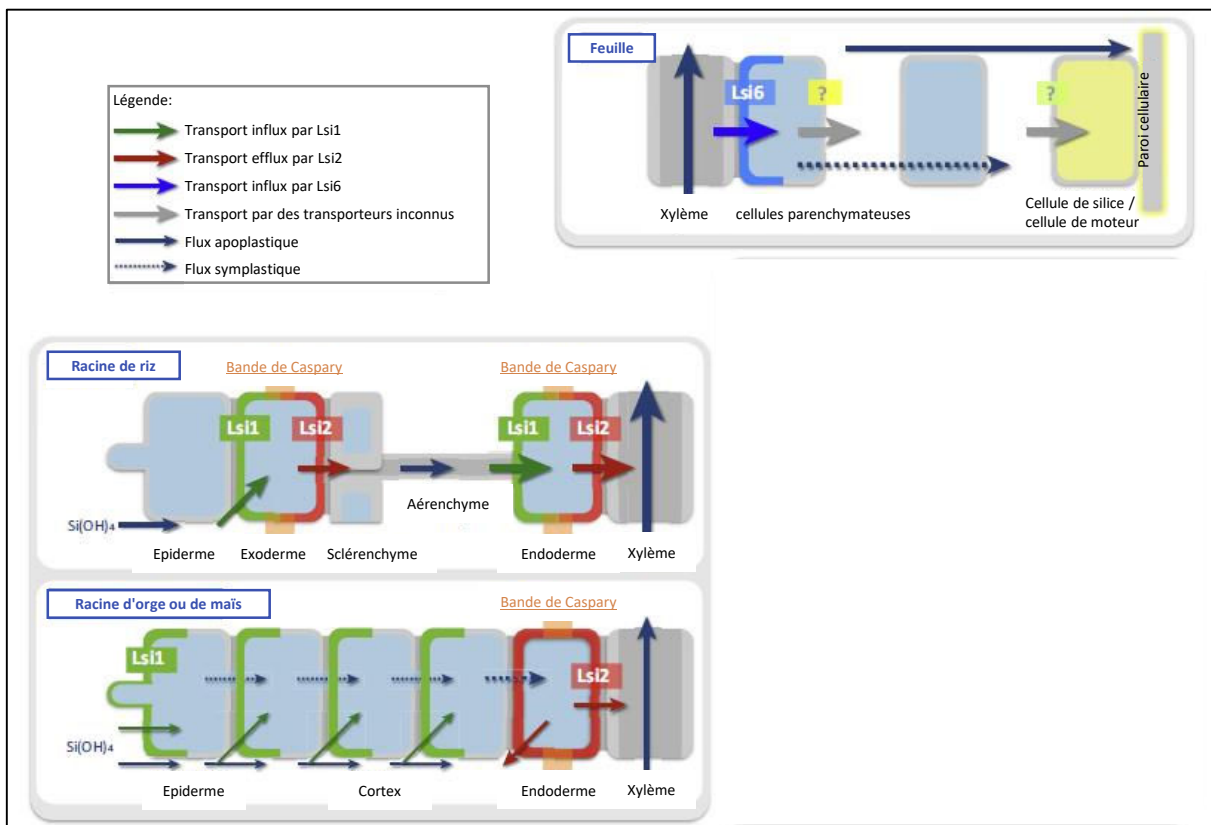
Feuille

Lsi6

?

?

Paroi cellulaire

Xylème

cellules parenchymateuses

Cellule de silice / cellule de moteur

Légende:
Transport influx par Lsi1
Transport efflux par Lsi2
Transport influx par Lsi6
Transport par des transporteurs inconnus
Flux apoplastique
Flux symplastique

Racine de riz

Bande de Caspary

Bande de Caspary

Lsi1

Lsi2

Lsi1

Lsi2

$Si(OH)_4$

Aérenchyme

Epiderme

Exoderme

Sclérenchyme

Endoderme

Xylème

Racine d'orge ou de maïs

Bande de Caspary

Lsi1

Lsi2

$Si(OH)_4$

Epiderme

Cortex

Endoderme

Xylème